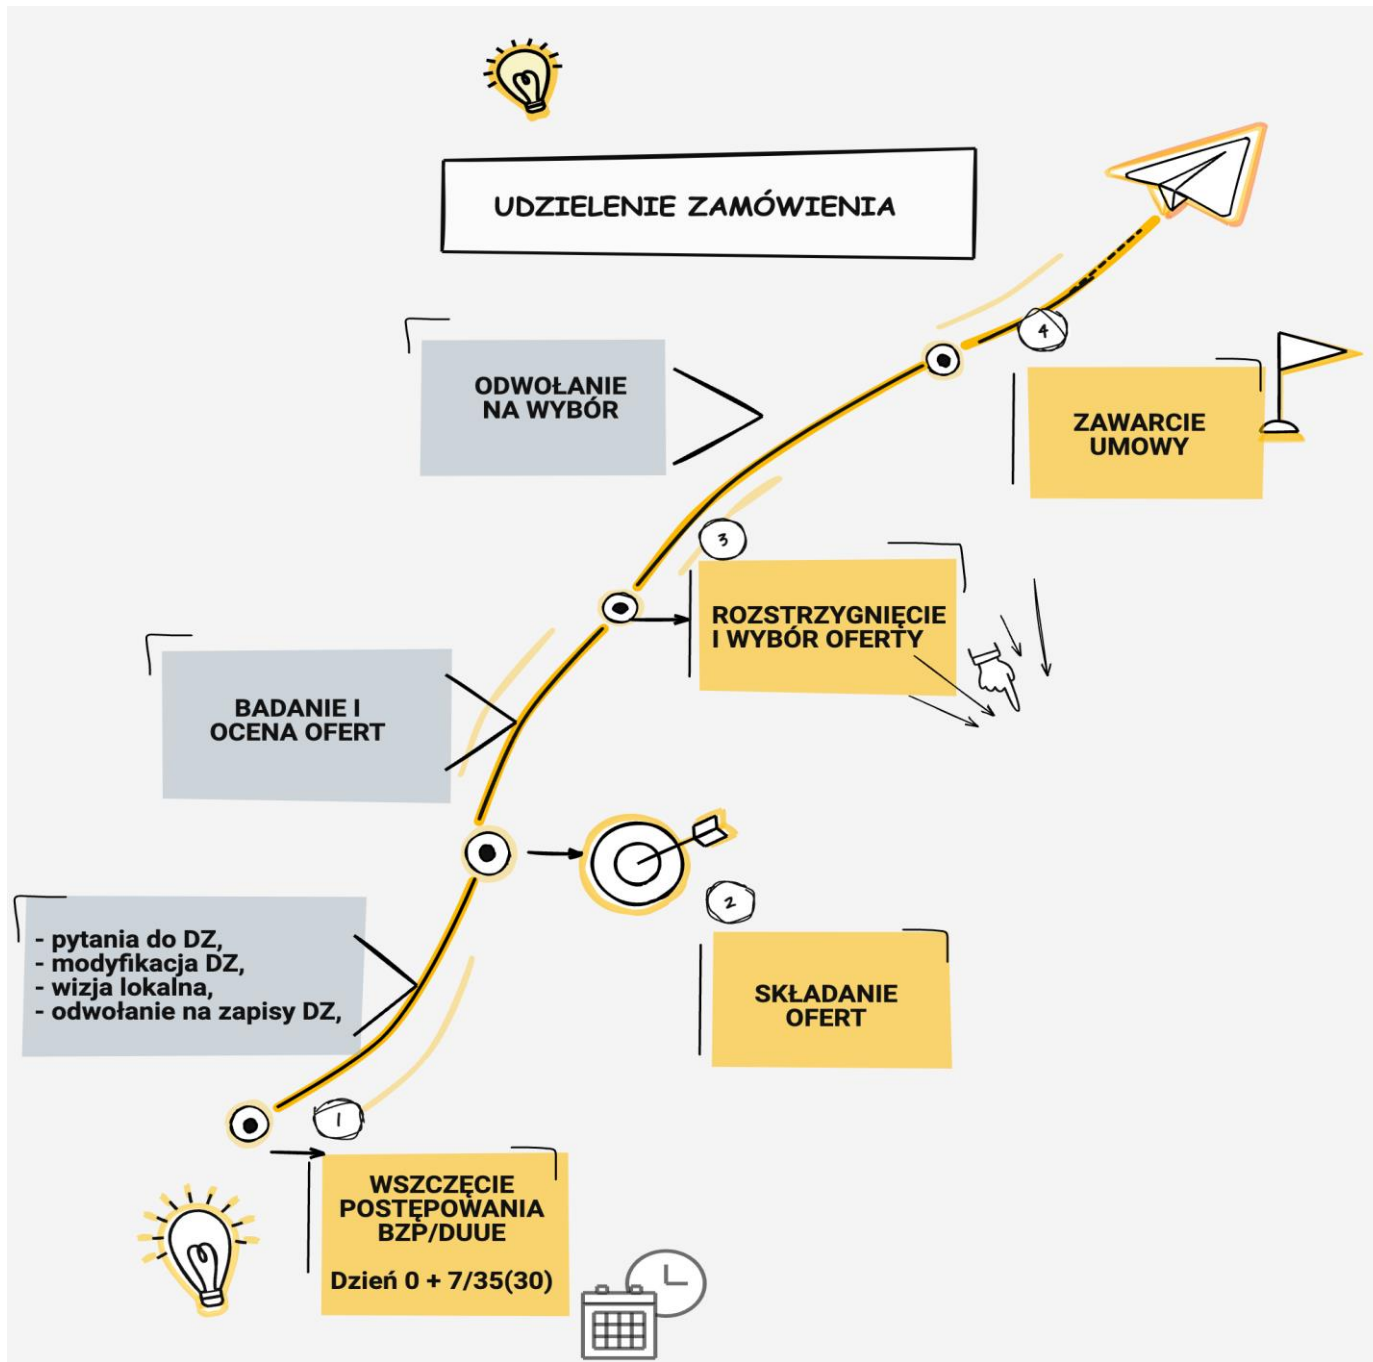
UDZIELENIE ZAMÓWIENIA

4

ODWOŁANIE NA WYBÓR

ZAWARCIE UMOWY

3

ROZSTRZYGNIĘCIE I WYBÓR OFERTY

BADANIE I OCENA OFERT

2

- pytania do DZ,
- modyfikacja DZ,
- wizja lokalna,
- odwołanie na zapisy DZ,

SKŁADANIE OFERT

1

WSZCZĘCIE POSTĘPOWANIA BZP/DUUE

Dzień 0 + 7/35(30)